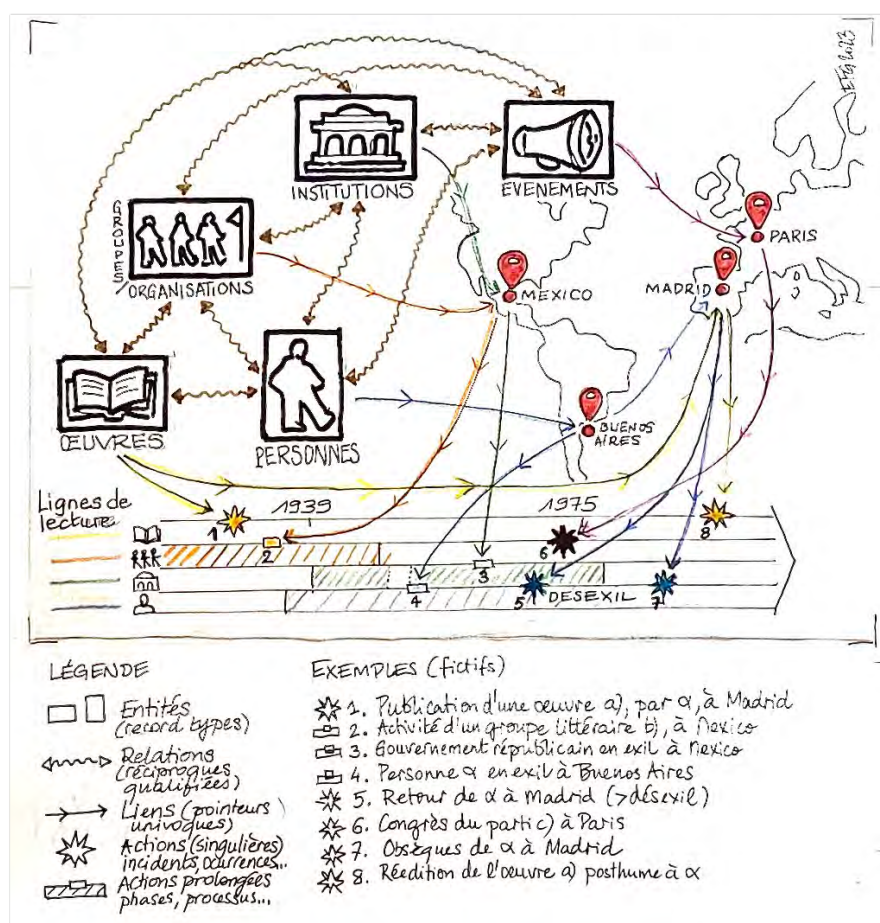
INSTITUTIONS

EVENEMENTS

GROUPES/ORGANISATIONS

PARIS

MADRID

MEXICO

ŒUVRES

PERSONNES

BUENOS AIRES

Lignes de lecture

1939

1975

1

2

3

4

5

6

7

8

DESEXIL

LÉGENDE

Entités (record types)

Relations (réciproques qualifiées)

Liens (pointeurs univoques)

Actions (singulières) incidents, occurrences...

Actions prolongées phases, processus...

EXEMPLES (fictifs)

1. Publication d'une oeuvre a), par α, à Madrid

2. Activité d'un groupe littéraire b), à Mexico

3. Gouvernement républicain en exil à Mexico

4. Personne α en exil à Buenos Aires

5. Retour de α à Madrid (>désexil)

6. Congrès du parti c) à Paris

7. Obsèques de α à Madrid

8. Réédition de l'oeuvre a) posthume à α